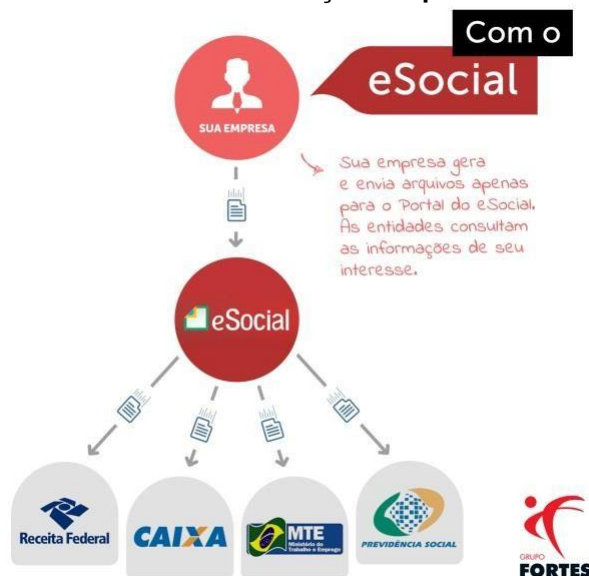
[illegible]

Com o

eSocial

SUA EMPRESA

Sua empresa gera e envia arquivos apenas para o Portal do eSocial. As entidades consultam as informações de seu interesse.

eSocial

Receita Federal

CAIXA

MTE

Ministério do Trabalho e Emprego

PREVIDÊNCIA SOCIAL

GRUPO

FORTES